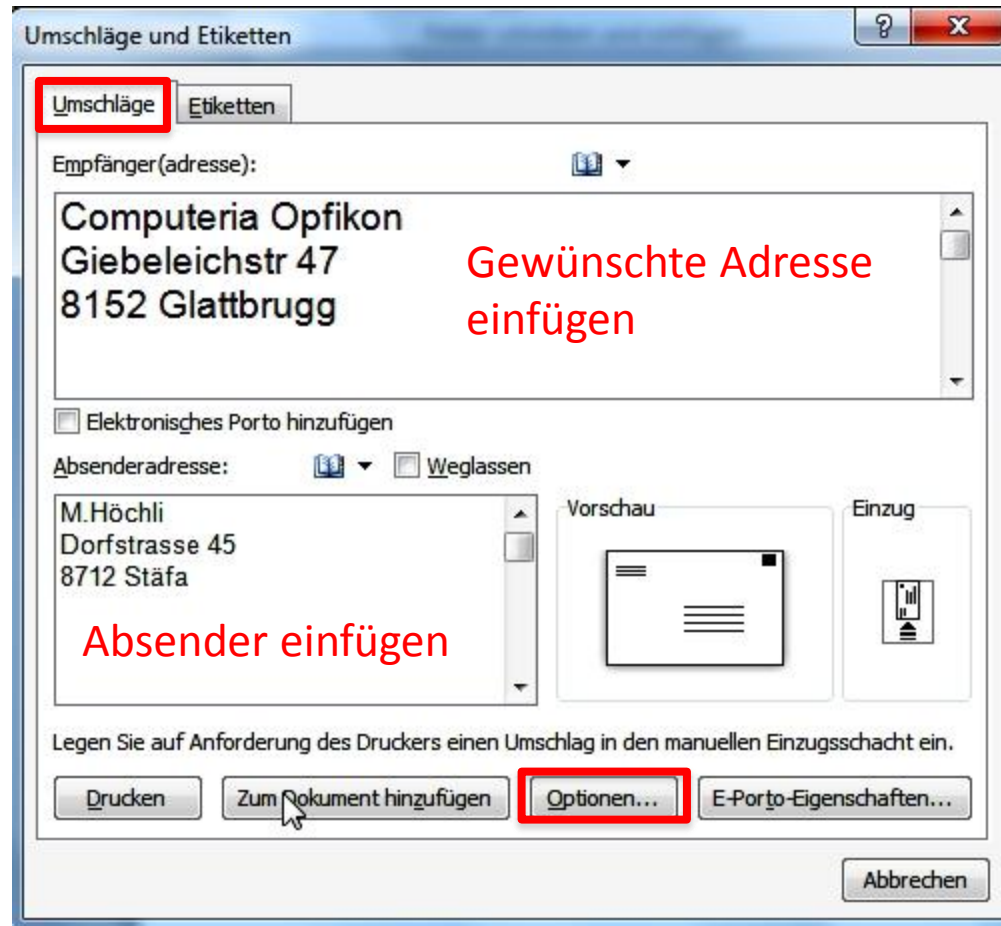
Umschläge und Etiketten

?

X

Umschläge

Etiketten

Empfänger(adresse):

Computeria Opfikon
Giebeleichstr 47
8152 Glattbrugg

Gewünschte Adresse einfügen

Elektronisches Porto hinzufügen

Absenderadresse:

Weglassen

M.Höchli
Dorfstrasse 45
8712 Stäfa

Absender einfügen

Vorschau

Einzug

Legen Sie auf Anforderung des Druckers einen Umschlag in den manuellen Einzugsschacht ein.

Drucken

Zum Dokument hinzufügen

Optionen...

E-Porto-Eigenschaften...

Abbrechen